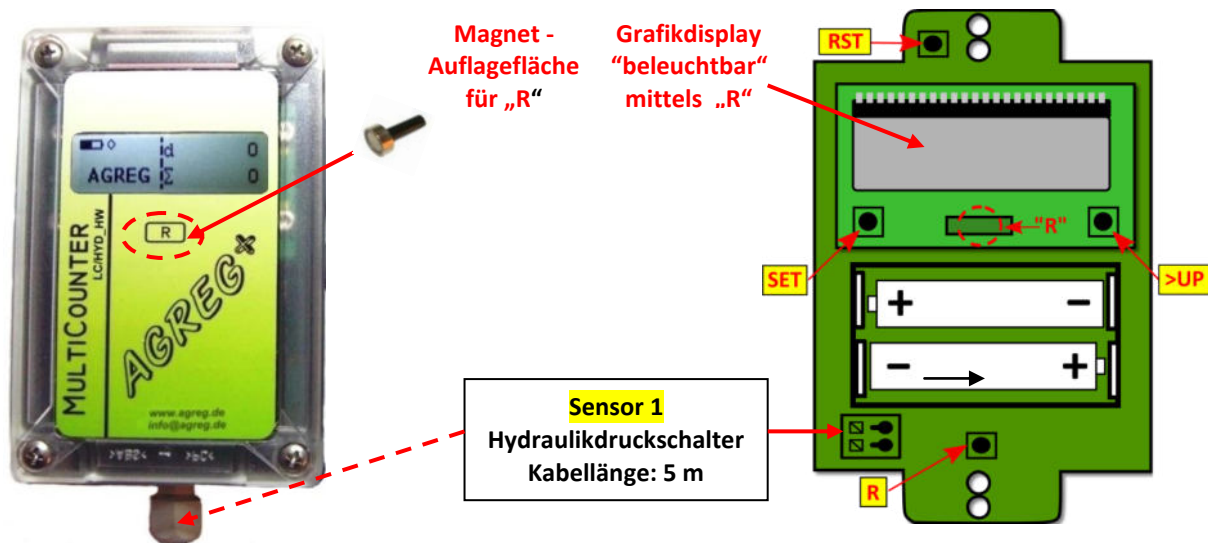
id 0
AGREG Σ 0

R

MULTICOUNTER
LC/HYD_HW

AGREG

www.agreg.de
info@agreg.de

Magnet - Auflagefläche für „R“

Grafikdisplay “beleuchtbar“ mittels „R“

RST

"R"

SET

>UP

+ −

− +

Sensor 1
Hydraulikdruckschalter
Kabellänge: 5 m

R